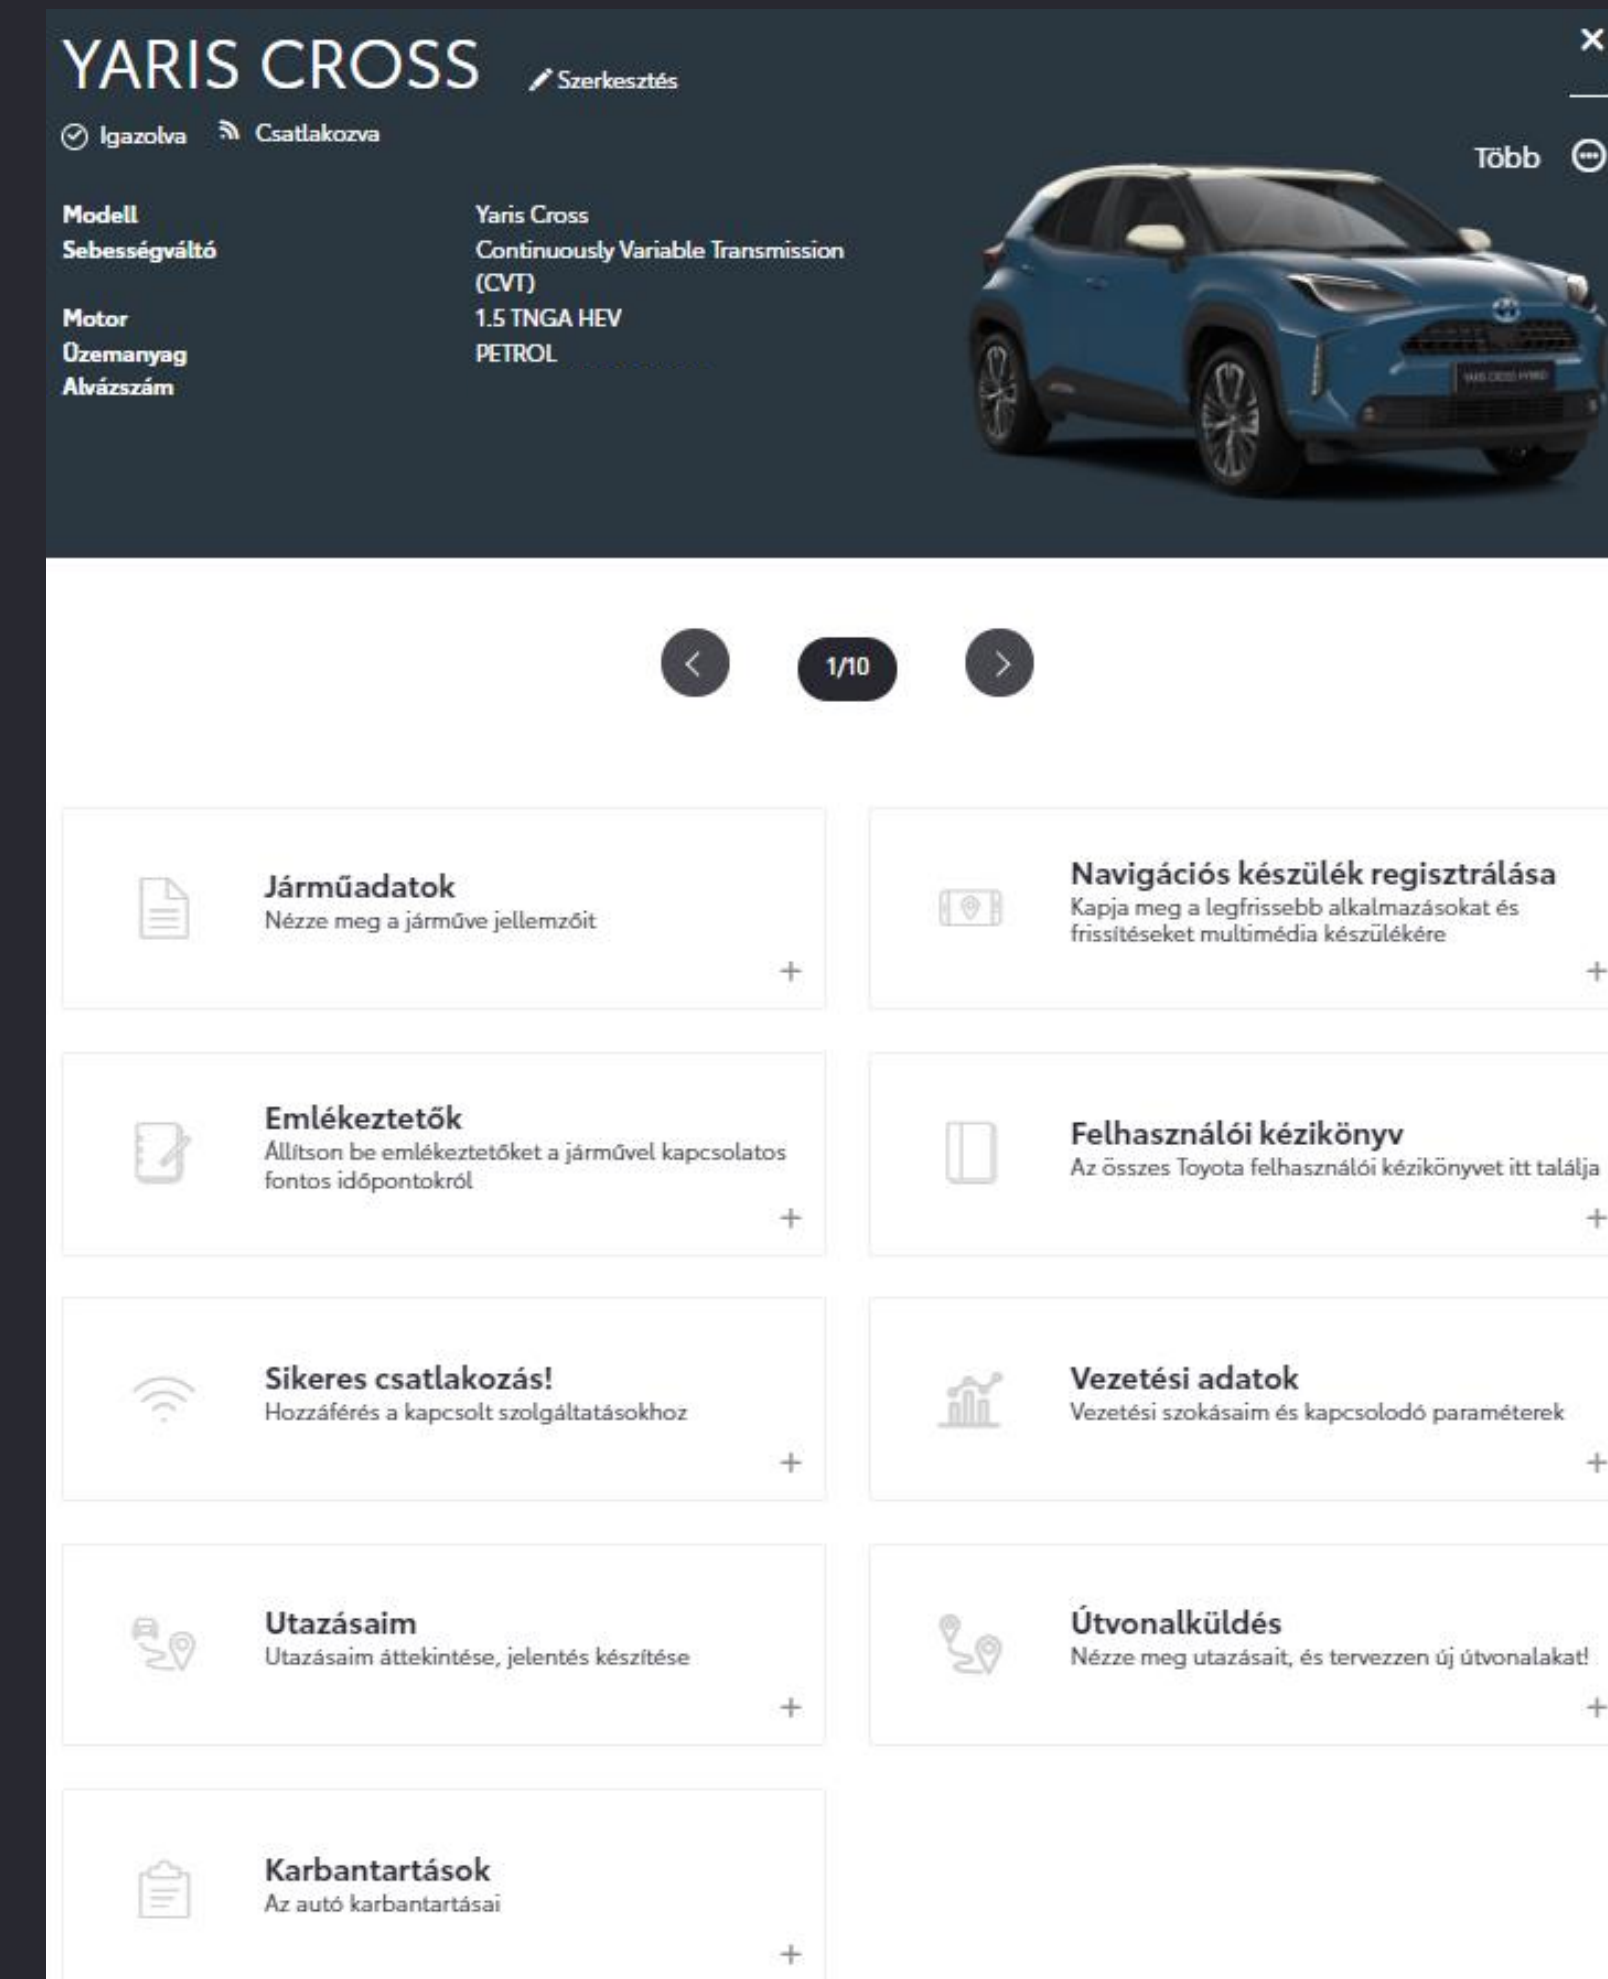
YARIS CROSS Szerkesztés

Igazolva Csatlakozva

×

Több

| | |
|---|---|
| Modell | Yaris Cross |
| Sebességváltó | Continuously Variable Transmission (CVT) |
| Motor | 1.5 TNGA HEV |
| Üzemanyag | PETROL |
| Alvázszám | |

1/10

Járműadatok
Nézze meg a járműve jellemzőit
+

Navigációs készülék regisztrálása
Kapja meg a legfrissebb alkalmazásokat és frissítéseket multimédia készülékére
+

Emlékeztetők
Állítson be emlékeztetőket a járművel kapcsolatos fontos időpontokról
+

Felhasználói kézikönyv
Az összes Toyota felhasználói kézikönyvet itt találja
+

Sikeres csatlakozás!
Hozzáférés a kapcsolt szolgáltatásokhoz
+

Vezetési adatok
Vezetési szokásaim és kapcsolodó paraméterek
+

Utazásaim
Utazásaim áttekintése, jelentés készítése
+

Útvonalküldés
Nézze meg utazásait, és tervezzen új útvonalakat!
+

Karbantartások
Az autó karbantartásai
+